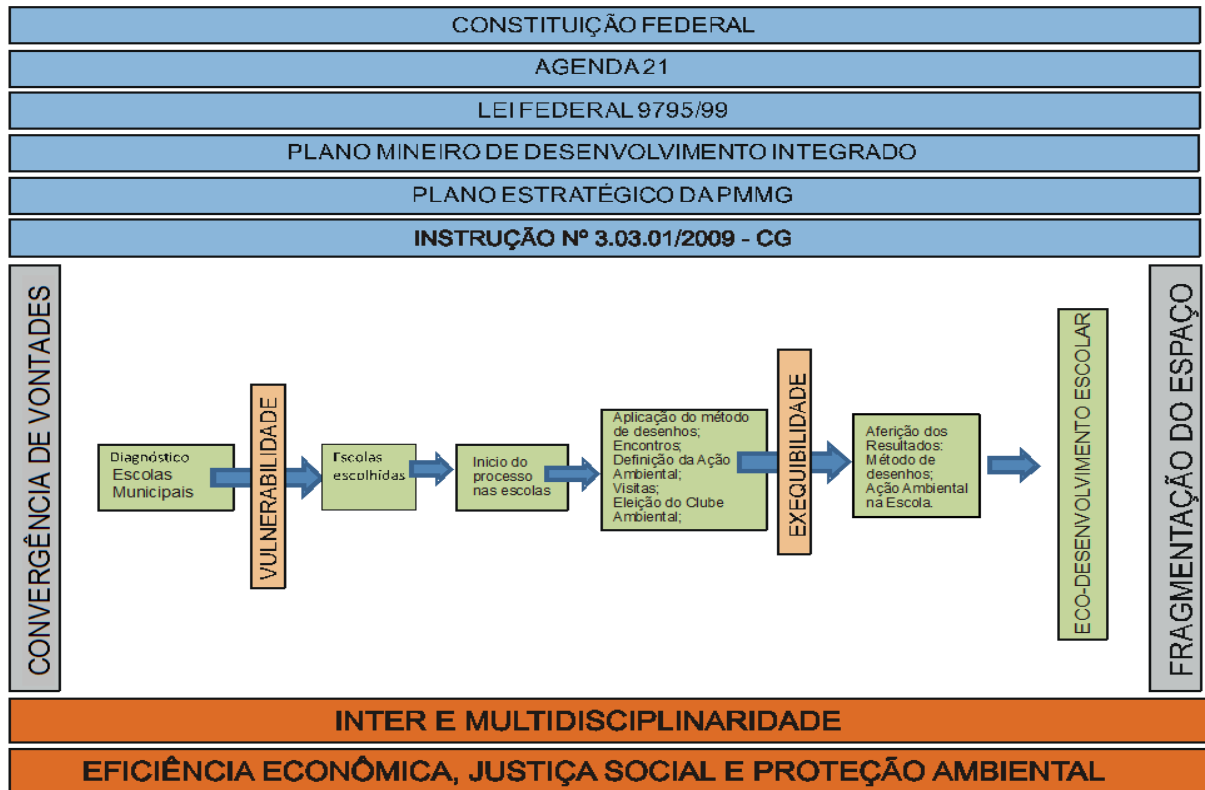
CONSTITUIÇÃO FEDERAL

AGENDA 21

LEI FEDERAL 9795/99

PLANO MINEIRO DE DESENVOLVIMENTO INTEGRADO

PLANO ESTRATÉGICO DA PMMG

INSTRUÇÃO Nº 3.03.01/2009 - CG

CONVERGÊNCIA DE VONTADES

Diagnóstico Escolas Municipais

VULNERABILIDADE

Escolas escolhidas

Inicio do processo nas escolas

Aplicação do método de desenhos; Encontros; Definição da Ação Ambiental; Visitas; Eleição do Clube Ambiental;

EXEQUIBILIDADE

Aferição dos Resultados: Método de desenhos; Ação Ambiental na Escola.

ECO-DESENVOLVIMENTO ESCOLAR

FRAGMENTAÇÃO DO ESPAÇO

INTER E MULTIDISCIPLINARIDADE

EFICIÊNCIA ECONÔMICA, JUSTIÇA SOCIAL E PROTEÇÃO AMBIENTAL